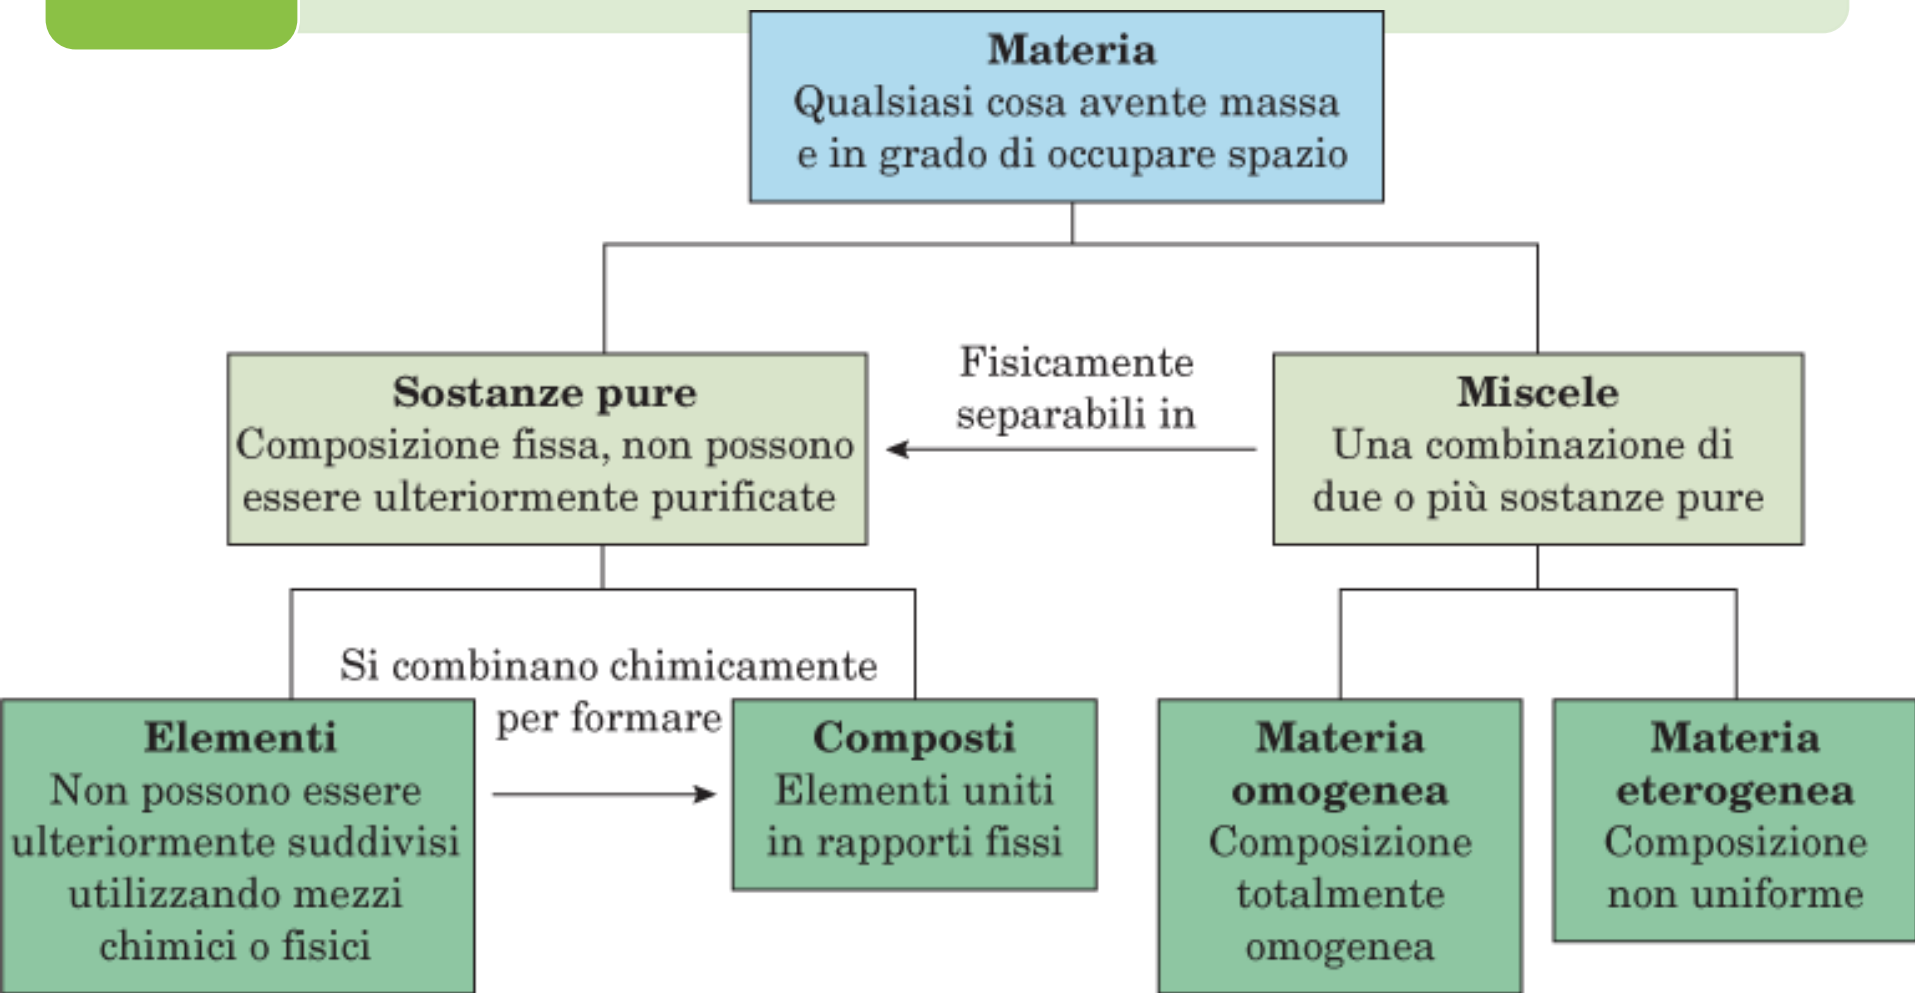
**Materia**
Qualsiasi cosa avente massa e in grado di occupare spazio

**Sostanze pure**
Composizione fissa, non possono essere ulteriormente purificate

Fisicamente separabili in

**Miscele**
Una combinazione di due o più sostanze pure

**Elementi**
Non possono essere ulteriormente suddivisi utilizzando mezzi chimici o fisici

Si combinano chimicamente per formare

**Composti**
Elementi uniti in rapporti fissi

**Materia omogenea**
Composizione totalmente omogenea

**Materia eterogenea**
Composizione non uniforme